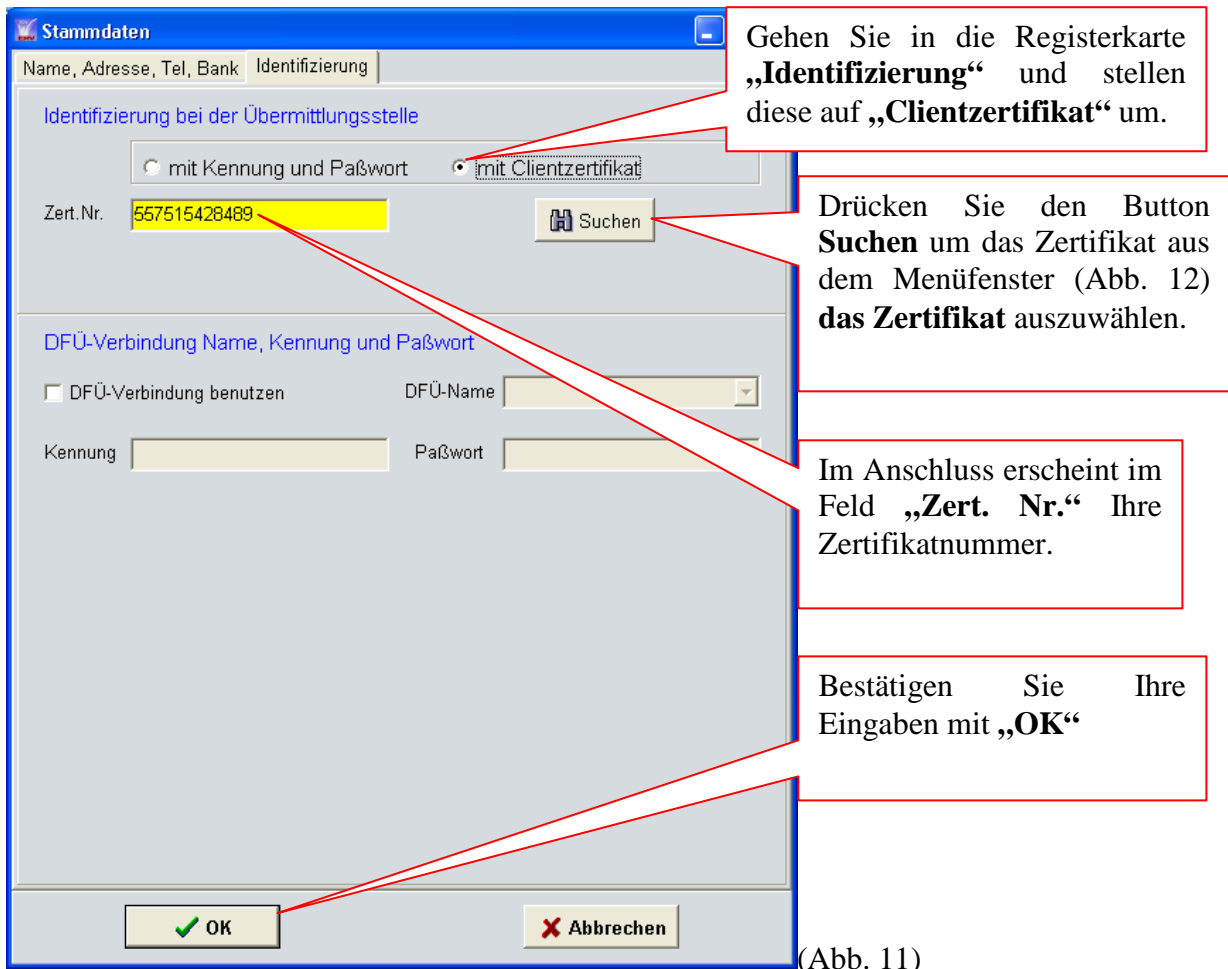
Stammdaten

Name, Adresse, Tel, Bank | Identifizierung

Identifizierung bei der Übermittlungsstelle

mit Kennung und Paßwort  mit Clientzertifikat

Zert.Nr. 557515428489

Suchen

DFÜ-Verbindung Name, Kennung und Paßwort

DFÜ-Verbindung benutzen

DFÜ-Name

Kennung

Paßwort

OK

Abbrechen

Gehen Sie in die Registerkarte **„Identifizierung“** und stellen diese auf **„Clientzertifikat“** um.

Drücken Sie den Button **Suchen** um das Zertifikat aus dem Menüfenster (Abb. 12) **das Zertifikat** auszuwählen.

Im Anschluss erscheint im Feld **„Zert. Nr.“** Ihre Zertifikatnummer.

Bestätigen Sie Ihre Eingaben mit **„OK“**

(Abb. 11)